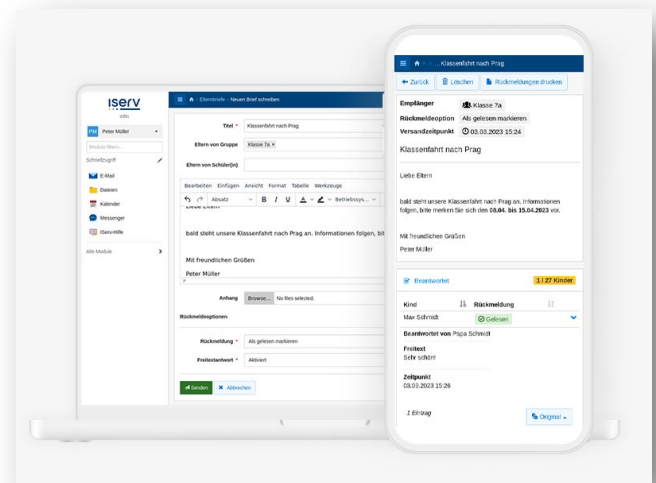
IServ
info

PM Peter Müller

Module filtern...

Schnellzugriff

E-Mail
Dateien
Kalender
Messenger
IServ-Hilfe

Alle Module

Elternbriefe › Neuen Brief schreiben

Titel * Klassenfahrt nach Prag
Eltern von Gruppe Klasse 7a
Eltern von Schüler(in)

Bearbeiten Einfügen Ansicht Format Tabelle Werkzeuge
Absatz B I U Betriebssys...

Liebe Eltern

bald steht unsere Klassenfahrt nach Prag an. Informationen folgen, bit

Mit freundlichen Grüßen

Peter Müller

Anhang Browse... No files selected.

Rückmeldeoptionen

Rückmeldung * Als gelesen markieren
Freitextantwort * Aktiviert

Senden Abbrechen

Klassenfahrt nach Prag

Zurück Löschen Rückmeldungen drucken

Empfänger Klasse 7a
Rückmeldeoption Als gelesen markieren
Versandzeitpunkt 03.03.2023 15:24

Klassenfahrt nach Prag

Liebe Eltern

bald steht unsere Klassenfahrt nach Prag an. Informationen folgen, bitte merken Sie sich den 08.04. bis 15.04.2023 vor.

Mit freundlichen Grüßen

Peter Müller

Beantwortet 1 / 27 Kinder

Kind Rückmeldung
Max Schmidt Gelesen

Beantwortet von Papa Schmidt

Freitext
Sehr schön!

Zeitpunkt
03.03.2023 15:26

1 Eintrag Original